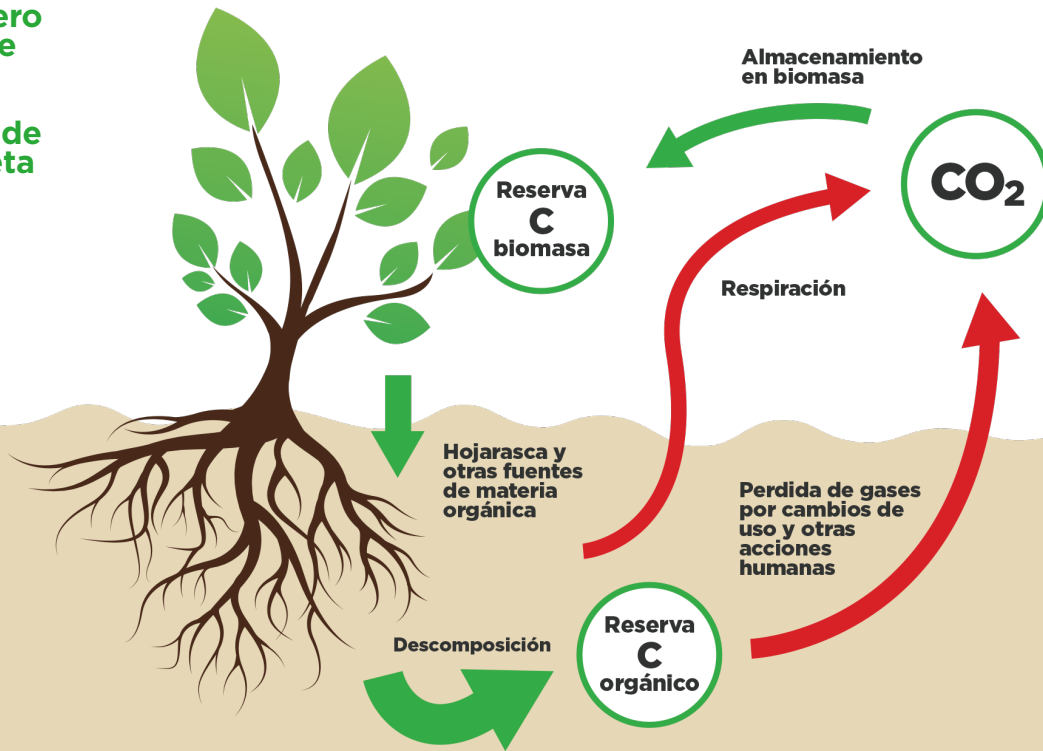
ero
e

de
eta

Almacenamiento en biomasa

$CO_2$

Reserva C biomasa

Respiración

Hojarasca y otras fuentes de materia orgánica

Perdida de gases por cambios de uso y otras acciones humanas

Descomposición

Reserva C orgánico